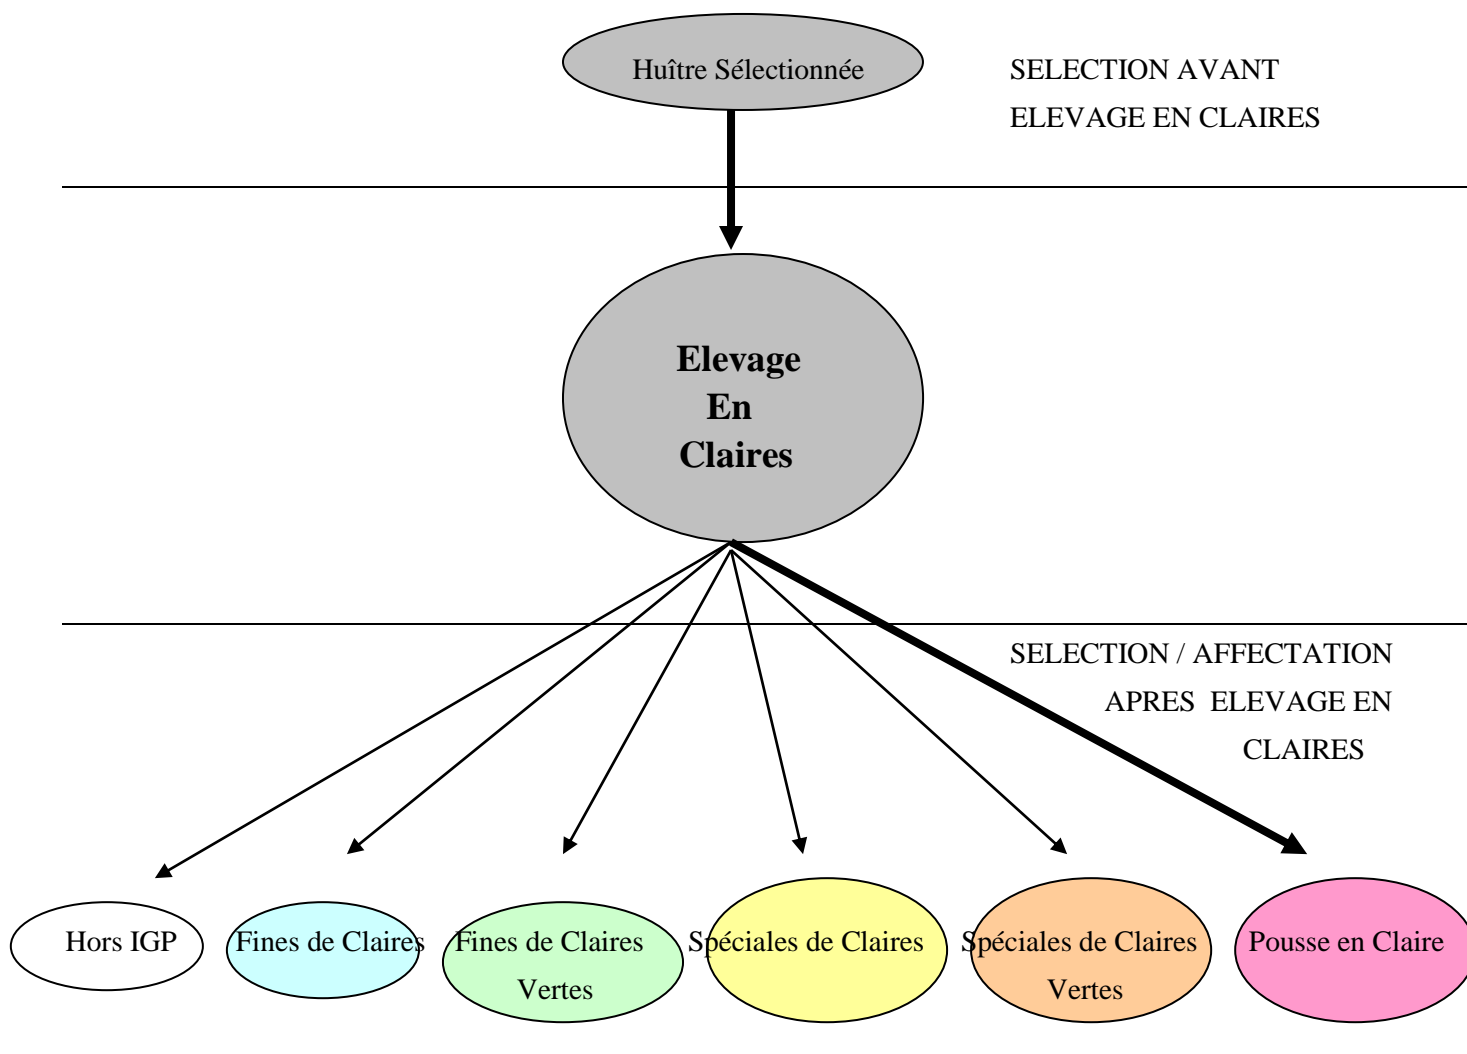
Huître Sélectionnée

SELECTION AVANT ELEVAGE EN CLAIRES

Elevage En Claires

SELECTION / AFFECTATION APRES ELEVAGE EN CLAIRES

Hors IGP

Fines de Claires

Fines de Claires Vertes

Spéciales de Claires

Spéciales de Claires Vertes

Pousse en Claire